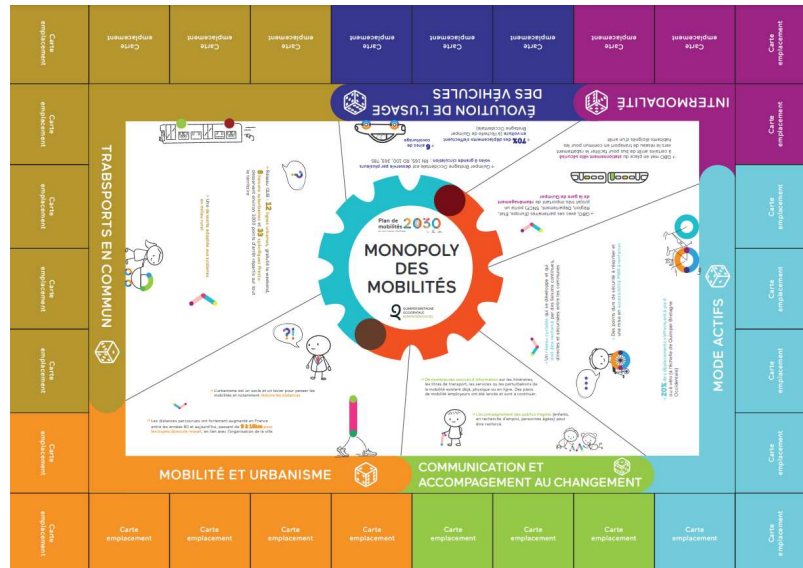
Carte emplacement

Carte emplacement

Carte emplacement

Carte emplacement

Carte emplacement

Carte emplacement

Carte emplacement

Carte emplacement

Carte emplacement

Carte emplacement

ÉVOLUTION DE L'USAGE DES VÉHICULES

INTERMODALITÉ

TRABSPORTS EN COMMUN

MODE ACTIFS

MOBILITÉ ET URBANISME

COMMUNICATION ET ACCOMPAGNEMENT AU CHANGEMENT

Plan de mobilités 2030

MONOPOLY DES MOBILITÉS

QUIMPER BRETAGNE OCCIDENTALE

Carte emplacement

Carte emplacement

Carte emplacement

Carte emplacement

Carte emplacement

Carte emplacement

Carte emplacement

Carte emplacement

Carte emplacement

Carte emplacement

Carte emplacement

Carte emplacement

Carte emplacement

Carte emplacement

Carte emplacement

Carte emplacement

Carte emplacement

Carte emplacement

Carte emplacement

Carte emplacement

Carte emplacement

Carte emplacement